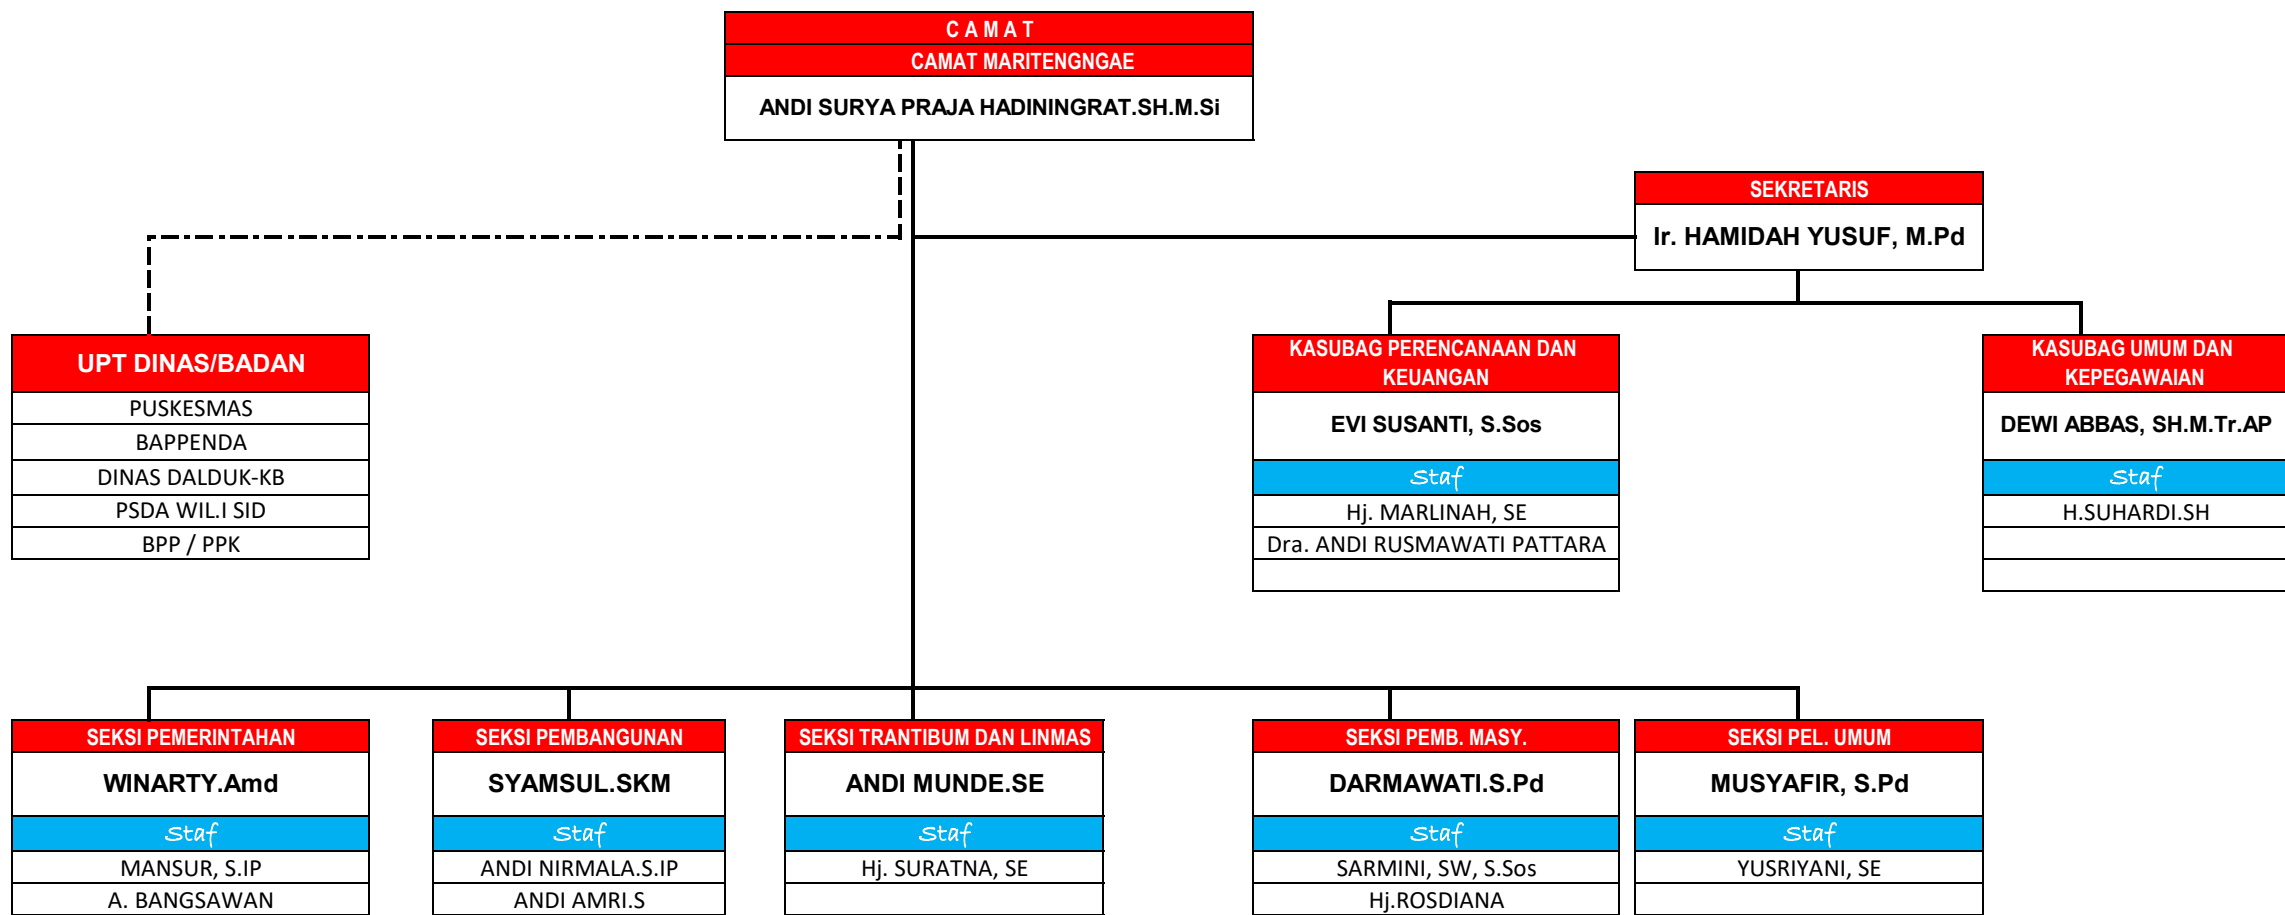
C A M A T
CAMAT MARITENGNGAE
ANDI SURYA PRAJA HADININGRAT.SH.M.Si

SEKRETARIS
Ir. HAMIDAH YUSUF, M.Pd

UPT DINAS/BADAN
PUSKESMAS
BAPPENDA
DINAS DALDUK-KB
PSDA WIL.I SID
BPP / PPK

KASUBAG PERENCANAAN DAN KEUANGAN
EVI SUSANTI, S.Sos
Staf
Hj. MARLINAH, SE
Dra. ANDI RUSMAWATI PATTARA

KASUBAG UMUM DAN KEPEGAWAIAN
DEWI ABBAS, SH.M.Tr.AP
Staf
H.SUHARDI.SH

SEKSI PEMERINTAHAN
WINARTY.Amd
Staf
MANSUR, S.IP
A. BANGSAWAN

SEKSI PEMBANGUNAN
SYAMSUL.SKM
Staf
ANDI NIRMALA.S.IP
ANDI AMRI.S

SEKSI TRANTIBUM DAN LINMAS
ANDI MUNDE.SE
Staf
Hj. SURATNA, SE

SEKSI PEMB. MASY.
DARMAWATI.S.Pd
Staf
SARMINI, SW, S.Sos
Hj.ROSDIANA

SEKSI PEL. UMUM
MUSYAFIR, S.Pd
Staf
YUSRIYANI, SE